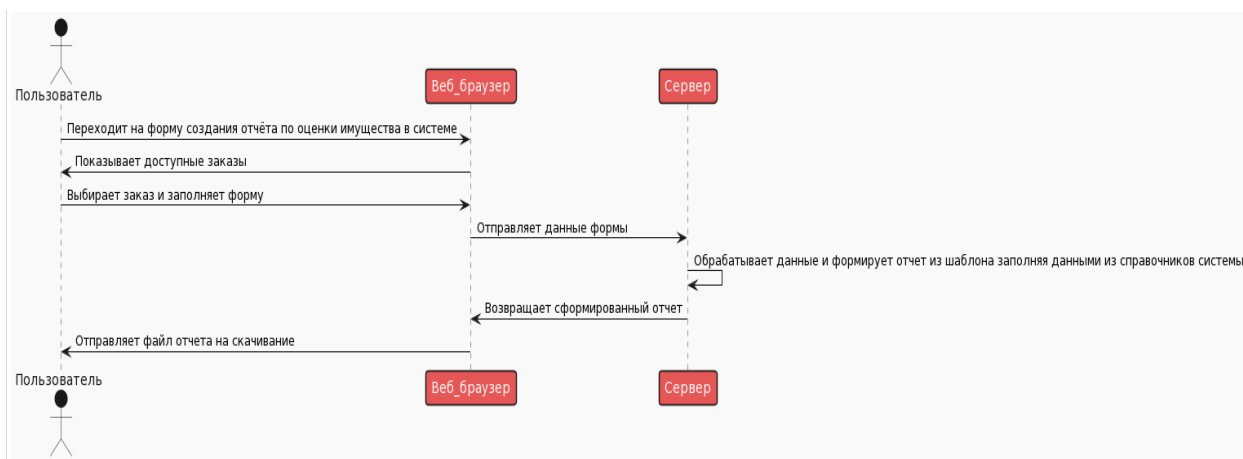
Пользователь

Веб_браузер

Сервер

Переходит на форму создания отчёта по оценки имущества в системе

Показывает доступные заказы

Выбирает заказ и заполняет форму

Отправляет данные формы

Обрабатывает данные и формирует отчет из шаблона заполняя данными из справочников системы

Возвращает сформированный отчет

Отправляет файл отчета на скачивание

Пользователь

Веб_браузер

Сервер